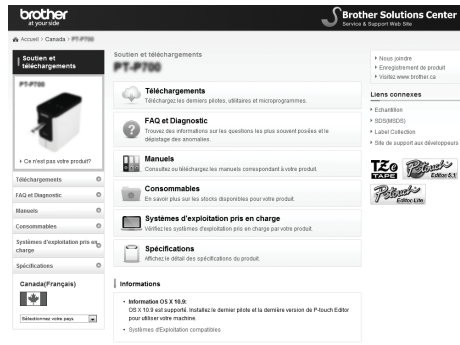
brother
at your side

Brother Solutions Center
Service & Support Web Site

Accueil > Canada > PT-P700

Soutien et téléchargements

PT-P700

Ce n'est pas votre produit?

Téléchargements
FAQ et Diagnostic
Manuels
Consommables
Systèmes d'exploitation pris en charge
Spécifications

Canada(Français)

Sélectionnez votre pays

Soutien et téléchargements
PT-P700

Téléchargements
Téléchargez les derniers pilotes, utilitaires et microprogrammes.

FAQ et Diagnostic
Trouvez des informations sur les questions les plus souvent posées et le dépistage des anomalies.

Manuels
Consultez ou téléchargez les manuels correspondant à votre produit.

Consommables
En savoir plus sur les stocks disponibles pour votre produit.

Systèmes d'exploitation pris en charge
Vérifiez les systèmes d'exploitation pris en charge par votre produit.

Spécifications
Affichez le détail des spécifications du produit.

Informations

• Information OS X 10.9:
OS X 10.9 est supporté. Installez le dernier pilote et la dernière version de P-touch Editor pour utiliser votre machine.
• Systèmes d'Exploitation compatibles

Nous joindre
Enregistrement de produit
Visitez www.brother.ca

Liens connexes

Échantillon
SDS(MSDS)
Label Collection
Site de support aux développeurs

TZe TAPE
P-touch Editor 5.1
P-touch Editor Lite